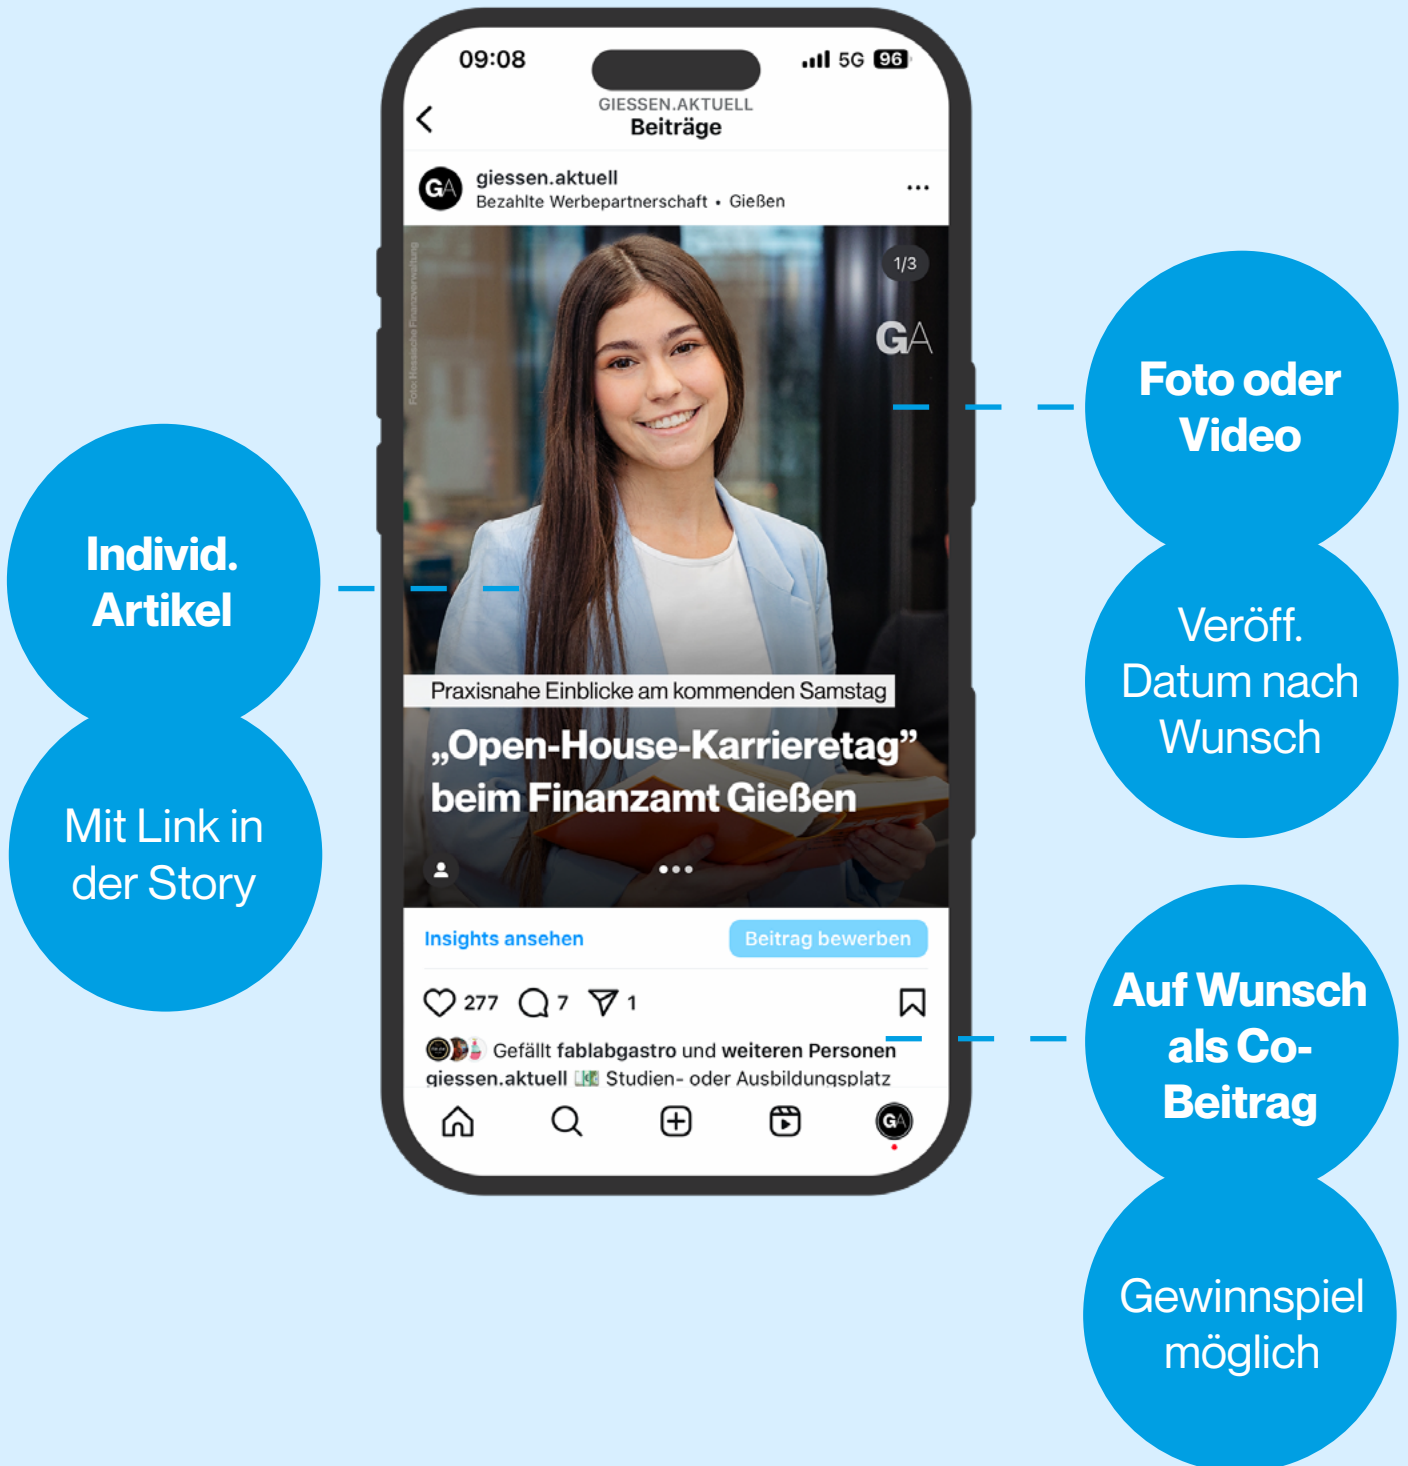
09:08

5G 96

GIESSEN.AKTUELL
Beiträge

giessen.aktuell
Bezahlte Werbepartnerschaft • Gießen

1/3

GA

Foto: Hessische Finanzverwaltung

Praxisnahe Einblicke am kommenden Samstag

„Open-House-Karrieretag"
beim Finanzamt Gießen

Insights ansehen

Beitrag bewerben

277 7 1

Gefällt fablabgastro und weiteren Personen

giessen.aktuell Studien- oder Ausbildungsplatz

Individ. Artikel

Mit Link in der Story

Foto oder Video

Veröff. Datum nach Wunsch

Auf Wunsch als Co-Beitrag

Gewinnspiel möglich